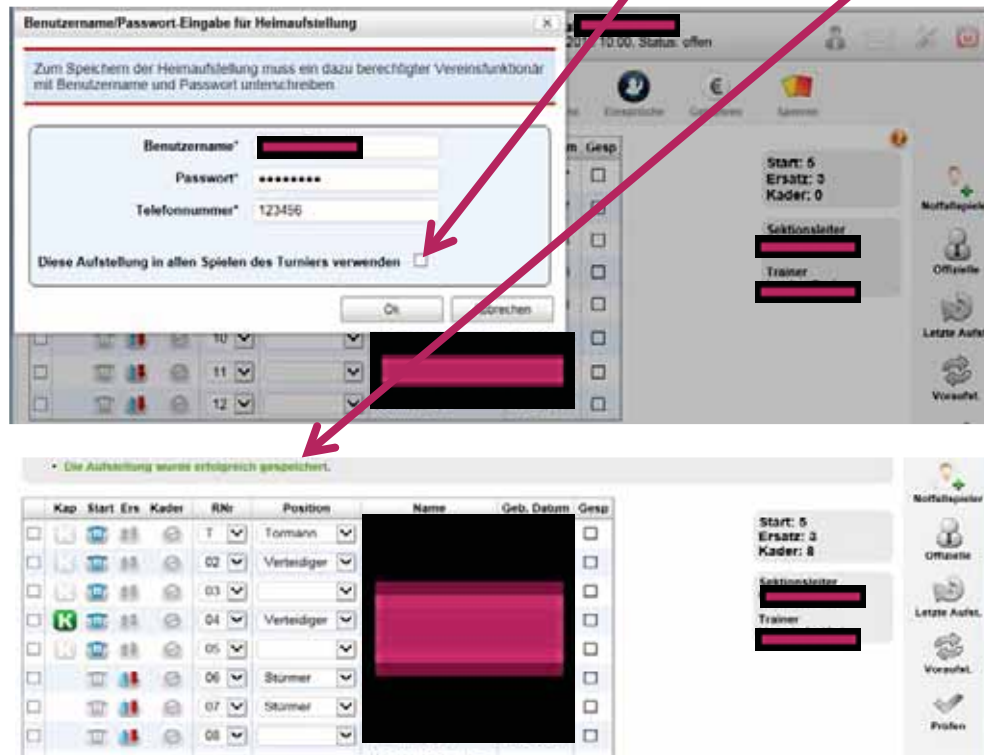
Benutzername/Passwort-Eingabe für Heimaufstellung

201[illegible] 10:00, Status: offen

Zum Speichern der Heimaufstellung muss ein dazu berechtigter Vereinsfunktionär mit Benutzername und Passwort unterschreiben

Benutzername*

Passwort* ●●●●●●●●●

Telefonnummer* 123456

Diese Aufstellung in allen Spielen des Turniers verwenden

Ok

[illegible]prechen

Ereignisse Gebühren Sperren

m Gesp

Start: 5
Ersatz: 3
Kader: 0

Sektionsleiter

Trainer

Notfallspieler

Offizielle

Letzte Aufst.

Voraufst.

10
11
12

• Die Aufstellung wurde erfolgreich gespeichert.

| | Kap | Start | Ers | Kader | RNr | Position | Name | Geb. Datum | Gesp |
|---|---|---|---|---|---|---|---|---|---|
| | | | | | 7 | Tormann | | | |
| | | | | | 02 | Verteidiger | | | |
| | | | | | 03 | | | | |
| | K | | | | 04 | Verteidiger | | | |
| | | | | | 05 | | | | |
| | | | | | 06 | Stürmer | | | |
| | | | | | 07 | Stürmer | | | |
| | | | | | 08 | | | | |

Start: 5
Ersatz: 3
Kader: 8

Sektionsleiter

Trainer

Notfallspieler

Offizielle

Letzte Aufst.

Voraufst.

Prüfen